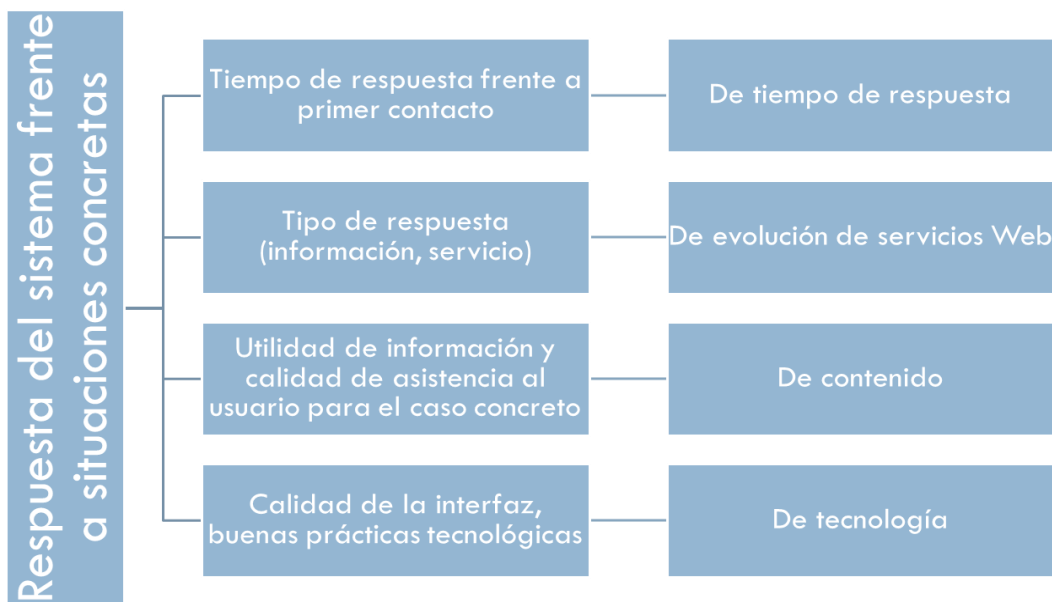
Respuesta del sistema frente a situaciones concretas

Tiempo de respuesta frente a primer contacto

De tiempo de respuesta

Tipo de respuesta (información, servicio)

De evolución de servicios Web

Utilidad de información y calidad de asistencia al usuario para el caso concreto

De contenido

Calidad de la interfaz, buenas prácticas tecnológicas

De tecnología